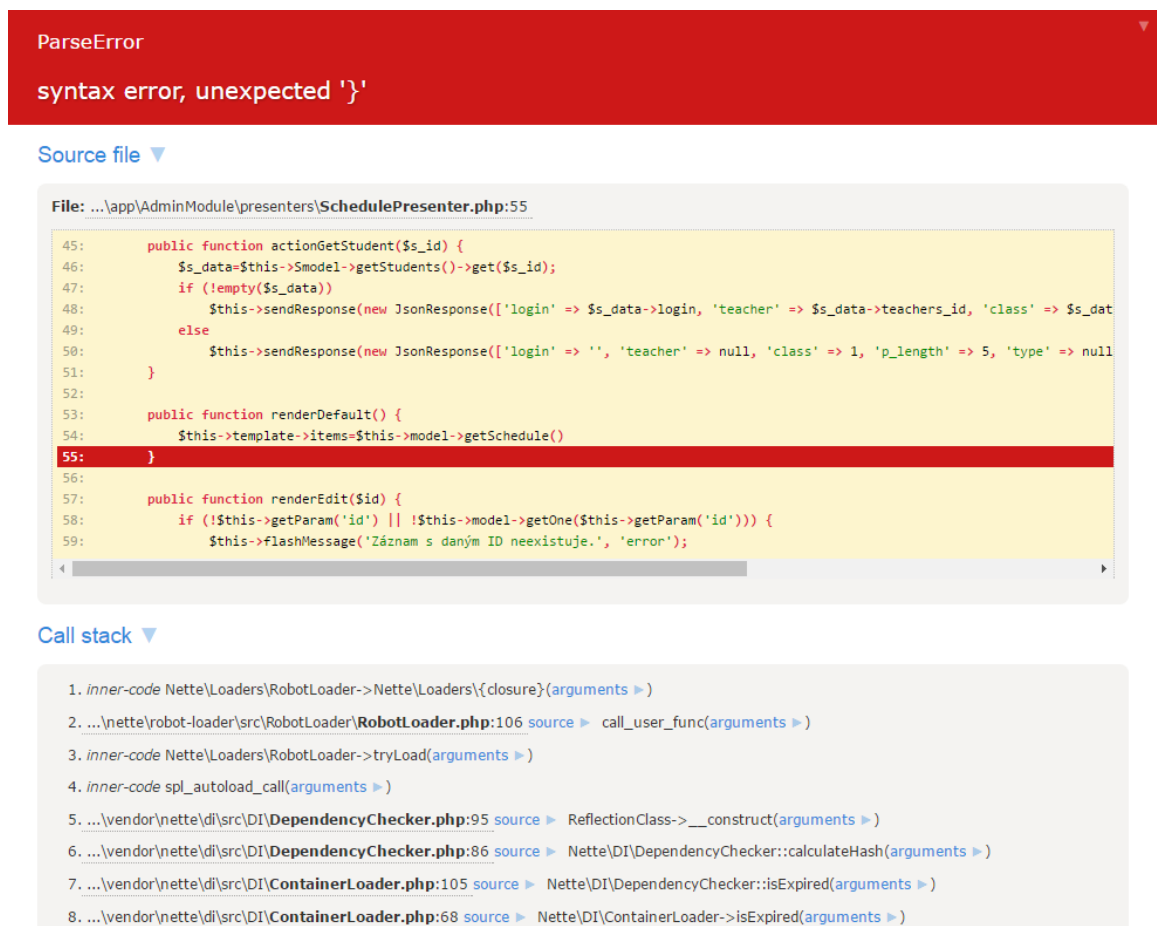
ParseError

syntax error, unexpected '}'

Source file ▼

File: ...\app\AdminModule\presenters\SchedulePresenter.php:55

45:        public function actionGetStudent($s_id) {
46:            $s_data=$this->Smodel->getStudents()->get($s_id);
47:            if (!empty($s_data))
48:                $this->sendResponse(new JsonResponse(['login' => $s_data->login, 'teacher' => $s_data->teachers_id, 'class' => $s_dat
49:            else
50:                $this->sendResponse(new JsonResponse(['login' => '', 'teacher' => null, 'class' => 1, 'p_length' => 5, 'type' => null
51:        }
52:
53:        public function renderDefault() {
54:            $this->template->items=$this->model->getSchedule()
55:        }
56:
57:        public function renderEdit($id) {
58:            if (!$this->getParam('id') || !$this->model->getOne($this->getParam('id'))) {
59:                $this->flashMessage('Záznam s daným ID neexistuje.', 'error');

Call stack ▼

1. inner-code Nette\Loaders\RobotLoader->Nette\Loaders\{closure}(arguments ►)
2. ...\nette\robot-loader\src\RobotLoader\RobotLoader.php:106 source ► call_user_func(arguments ►)
3. inner-code Nette\Loaders\RobotLoader->tryLoad(arguments ►)
4. inner-code spl_autoload_call(arguments ►)
5. ...\vendor\nette\di\src\DI\DependencyChecker.php:95 source ► ReflectionClass->__construct(arguments ►)
6. ...\vendor\nette\di\src\DI\DependencyChecker.php:86 source ► Nette\DI\DependencyChecker::calculateHash(arguments ►)
7. ...\vendor\nette\di\src\DI\ContainerLoader.php:105 source ► Nette\DI\DependencyChecker::isExpired(arguments ►)
8. ...\vendor\nette\di\src\DI\ContainerLoader.php:68 source ► Nette\DI\ContainerLoader->isExpired(arguments ►)